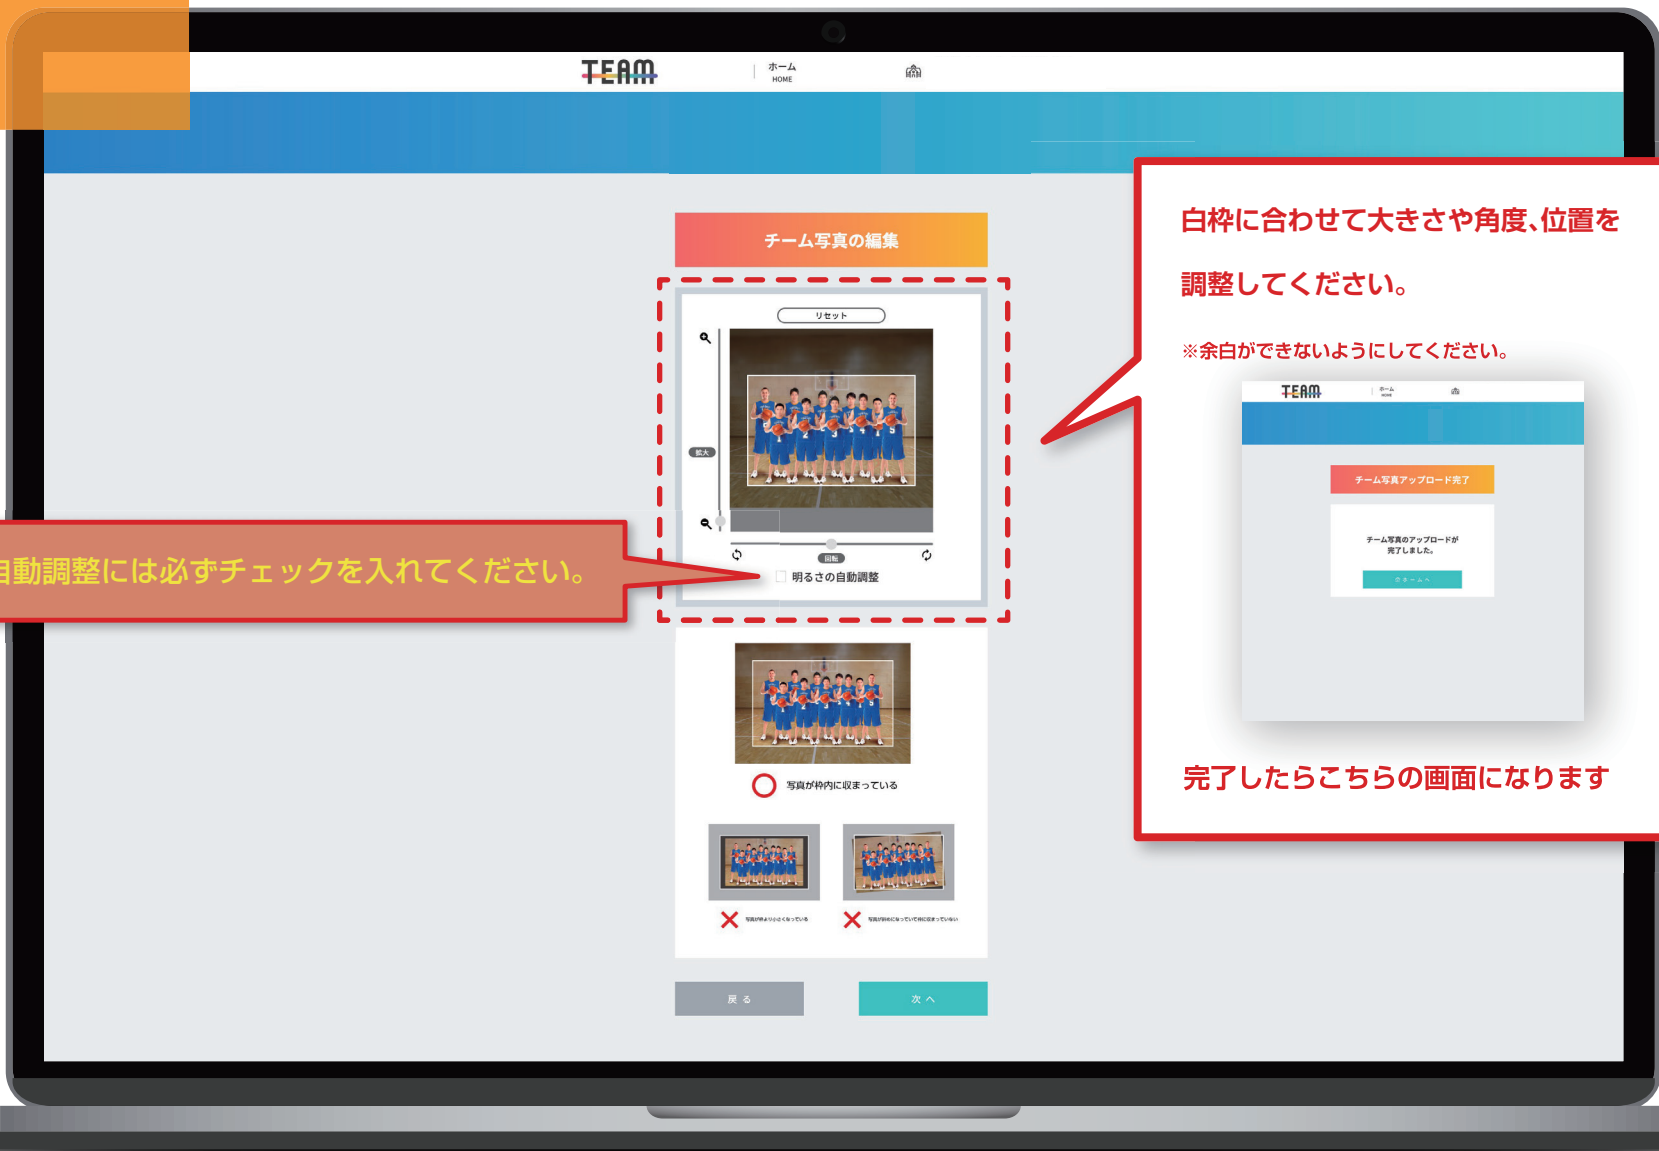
TEAM

ホーム
HOME

チーム写真の編集

リセット

拡大

回転

明るさの自動調整

写真が枠内に収まっている

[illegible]

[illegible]

戻る

次へ

自動調整には必ずチェックを入れてください。

白枠に合わせて大きさや角度、位置を調整してください。

※余白ができないようにしてください。

TEAM

ホーム
HOME

チーム写真アップロード完了

チーム写真のアップロードが完了しました。

ホームへ

完了したらこちらの画面になります